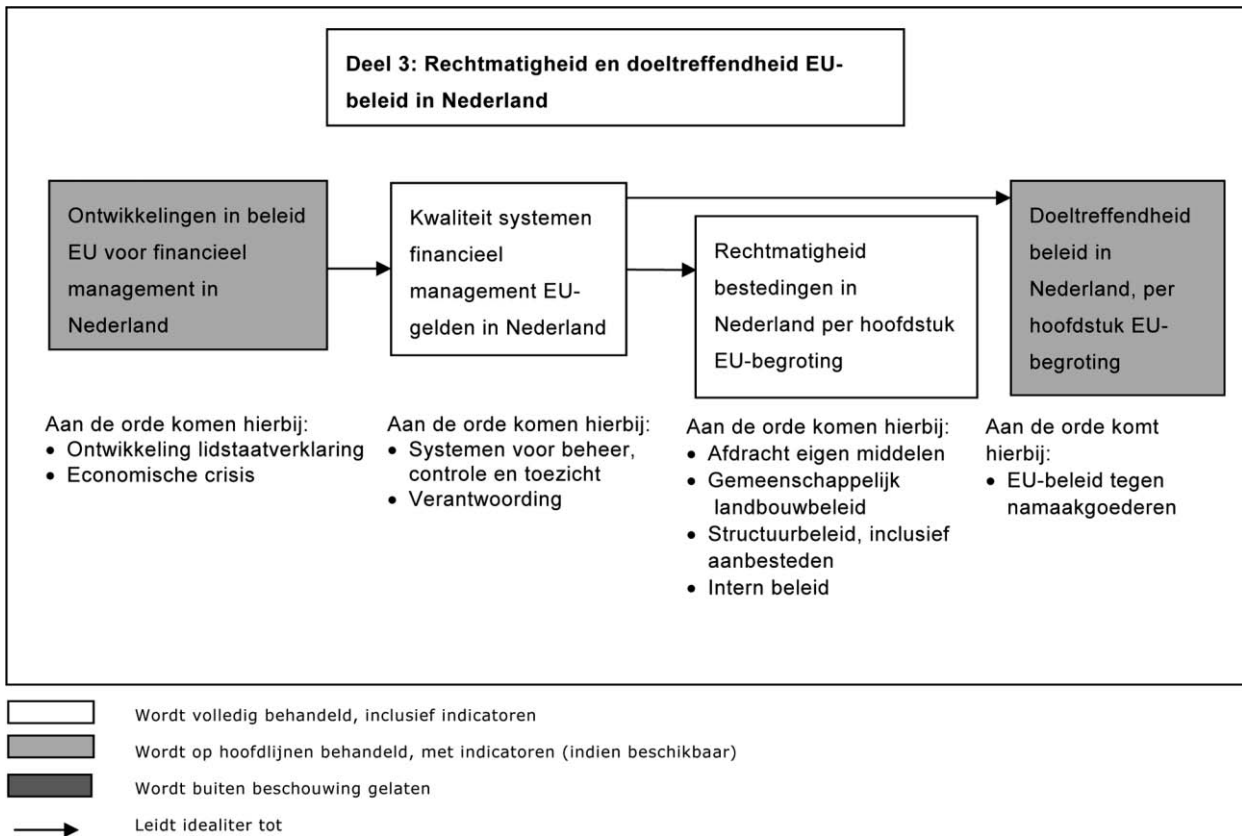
Deel 3: Rechtmatigheid en doeltreffendheid EU-beleid in Nederland

Ontwikkelingen in beleid EU voor financieel management in Nederland

Kwaliteit systemen financieel management EU-gelden in Nederland

Rechtmatigheid bestedingen in Nederland per hoofdstuk EU-begroting

Doeltreffendheid beleid in Nederland, per hoofdstuk EU-begroting

Aan de orde komen hierbij:
• Ontwikkeling lidstaatverklaring
• Economische crisis

Aan de orde komen hierbij:
• Systemen voor beheer, controle en toezicht
• Verantwoording

Aan de orde komen hierbij:
• Afdracht eigen middelen
• Gemeenschappelijk landbouwbeleid
• Structuurbeleid, inclusief aanbesteden
• Intern beleid

Aan de orde komt hierbij:
• EU-beleid tegen namaakgoederen

Wordt volledig behandeld, inclusief indicatoren

Wordt op hoofdlijnen behandeld, met indicatoren (indien beschikbaar)

Wordt buiten beschouwing gelaten

Leidt idealiter tot